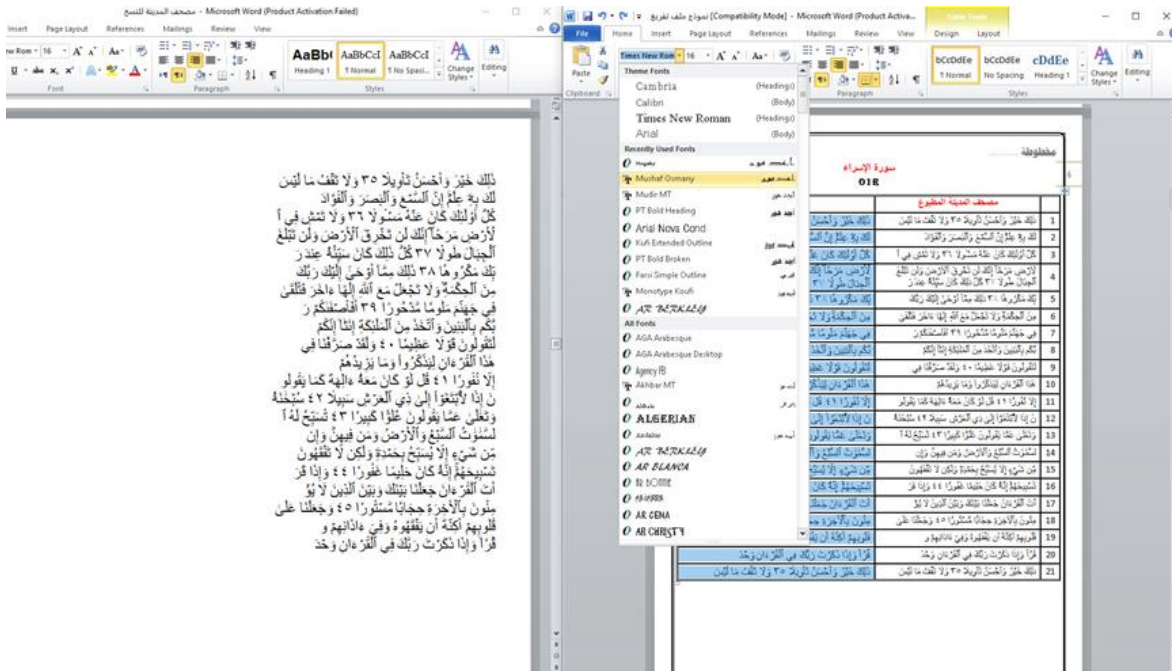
مصحف المدينة للنسخ - Microsoft Word (Product Activation Failed)

Insert Page Layout References Mailings Review View

Times New Rom 16 A A Aa

AaBb( AaBbCcI AaBbCcI
Heading 1 ¶ Normal ¶ No Spaci... Change Styles Editing

Font Paragraph Styles

ذَٰلِكَ خَيۡرٞ وَأَحۡسَنُ تَأۡوِيلٗا ٣٥ وَلَا تَقۡفُ مَا لَيۡسَ لَكَ بِهِۦ عِلۡمٌۚ إِنَّ ٱلسَّمۡعَ وَٱلۡبَصَرَ وَٱلۡفُؤَادَ كُلُّ أُوْلَٰٓئِكَ كَانَ عَنۡهُ مَسۡـُٔولٗا ٣٦ وَلَا تَمۡشِ فِي ٱلۡأَرۡضِ مَرَحًاۖ إِنَّكَ لَن تَخۡرِقَ ٱلۡأَرۡضَ وَلَن تَبۡلُغَ ٱلۡجِبَالَ طُولٗا ٣٧ كُلُّ ذَٰلِكَ كَانَ سَيِّئُهُۥ عِندَ رَبِّكَ مَكۡرُوهٗا ٣٨ ذَٰلِكَ مِمَّآ أَوۡحَىٰٓ إِلَيۡكَ رَبُّكَ مِنَ ٱلۡحِكۡمَةِۗ وَلَا تَجۡعَلۡ مَعَ ٱللَّهِ إِلَٰهًا ءَاخَرَ فَتُلۡقَىٰ فِي جَهَنَّمَ مَلُومٗا مَّدۡحُورًا ٣٩ أَفَأَصۡفَىٰكُمۡ رَبُّكُم بِٱلۡبَنِينَ وَٱتَّخَذَ مِنَ ٱلۡمَلَٰٓئِكَةِ إِنَٰثًاۚ إِنَّكُمۡ لَتَقُولُونَ قَوۡلًا عَظِيمٗا ٤٠ وَلَقَدۡ صَرَّفۡنَا فِي هَٰذَا ٱلۡقُرۡءَانِ لِيَذَّكَّرُواْ وَمَا يَزِيدُهُمۡ إِلَّا نُفُورٗا ٤١ قُل لَّوۡ كَانَ مَعَهُۥٓ ءَالِهَةٞ كَمَا يَقُولُونَ إِذٗا لَّٱبۡتَغَوۡاْ إِلَىٰ ذِي ٱلۡعَرۡشِ سَبِيلٗا ٤٢ سُبۡحَٰنَهُۥ وَتَعَٰلَىٰ عَمَّا يَقُولُونَ عُلُوّٗا كَبِيرٗا ٤٣ تُسَبِّحُ لَهُ ٱلسَّمَٰوَٰتُ ٱلسَّبۡعُ وَٱلۡأَرۡضُ وَمَن فِيهِنَّۚ وَإِن مِّن شَيۡءٍ إِلَّا يُسَبِّحُ بِحَمۡدِهِۦ وَلَٰكِن لَّا تَفۡقَهُونَ تَسۡبِيحَهُمۡۚ إِنَّهُۥ كَانَ حَلِيمًا غَفُورٗا ٤٤ وَإِذَا قَرَأۡتَ ٱلۡقُرۡءَانَ جَعَلۡنَا بَيۡنَكَ وَبَيۡنَ ٱلَّذِينَ لَا يُؤۡمِنُونَ بِٱلۡأٓخِرَةِ حِجَابٗا مَّسۡتُورٗا ٤٥ وَجَعَلۡنَا عَلَىٰ قُلُوبِهِمۡ أَكِنَّةً أَن يَفۡقَهُوهُ وَفِيٓ ءَاذَانِهِمۡ وَقۡرٗاۚ وَإِذَا ذَكَرۡتَ رَبَّكَ فِي ٱلۡقُرۡءَانِ وَحۡدَهُۥ

نموذج ملف تفريغ [Compatibility Mode] - Microsoft Word (Product Activa... Table Tools

File Home Insert Page Layout References Mailings Review View Design Layout

Times New Rom 16 A A Aa

Paste Clipboard

Theme Fonts
Cambria (Headings)
Calibri (Body)
Times New Roman (Headings)
Arial (Body)
Recently Used Fonts
Mushaf Osmany
Mudir MT
PT Bold Heading
Arial Nova Cond
Kufi Extended Outline
PT Bold Broken
Farsi Simple Outline
Monotype Koufi
AR BERKLEY
All Fonts
AGA Arabesque
AGA Arabesque Desktop
Agency FB
Akhbar MT
ALGERIAN
Andalus
AR BERKLEY
AR BLANCA
AR BONNIE
AR CARTER
AR CENA
AR CHRISTY

bCcDdEe bCcDdEe cDdEe
¶ Normal No Spacing Heading 1 Change Styles Editing

Paragraph Styles

مخطوطة

سورة الإسراء
018

مصحف المدينة المطبوع

| | |
|---|---|
| ذَٰلِكَ خَيۡرٞ وَأَحۡسَنُ تَأۡوِيلٗا ٣٥ وَلَا تَقۡفُ مَا لَيۡسَ | 1 |
| لَكَ بِهِۦ عِلۡمٌۚ إِنَّ ٱلسَّمۡعَ وَٱلۡبَصَرَ وَٱلۡفُؤَادَ | 2 |
| كُلُّ أُوْلَٰٓئِكَ كَانَ عَنۡهُ مَسۡـُٔولٗا ٣٦ وَلَا تَمۡشِ فِي | 3 |
| ٱلۡأَرۡضِ مَرَحًاۖ إِنَّكَ لَن تَخۡرِقَ ٱلۡأَرۡضَ وَلَن تَبۡلُغَ ٱلۡجِبَالَ طُولٗا ٣٧ كُلُّ ذَٰلِكَ كَانَ سَيِّئُهُۥ عِندَ | 4 |
| رَبِّكَ مَكۡرُوهٗا ٣٨ ذَٰلِكَ مِمَّآ أَوۡحَىٰٓ إِلَيۡكَ رَبُّكَ | 5 |
| مِنَ ٱلۡحِكۡمَةِۗ وَلَا تَجۡعَلۡ مَعَ ٱللَّهِ إِلَٰهًا ءَاخَرَ فَتُلۡقَىٰ | 6 |
| فِي جَهَنَّمَ مَلُومٗا مَّدۡحُورًا ٣٩ أَفَأَصۡفَىٰكُمۡ | 7 |
| رَبُّكُم بِٱلۡبَنِينَ وَٱتَّخَذَ مِنَ ٱلۡمَلَٰٓئِكَةِ إِنَٰثًاۚ إِنَّكُمۡ | 8 |
| لَتَقُولُونَ قَوۡلًا عَظِيمٗا ٤٠ وَلَقَدۡ صَرَّفۡنَا فِي | 9 |
| هَٰذَا ٱلۡقُرۡءَانِ لِيَذَّكَّرُواْ وَمَا يَزِيدُهُمۡ | 10 |
| إِلَّا نُفُورٗا ٤١ قُل لَّوۡ كَانَ مَعَهُۥٓ ءَالِهَةٞ كَمَا يَقُولُونَ | 11 |
| إِذٗا لَّٱبۡتَغَوۡاْ إِلَىٰ ذِي ٱلۡعَرۡشِ سَبِيلٗا ٤٢ سُبۡحَٰنَهُۥ | 12 |
| وَتَعَٰلَىٰ عَمَّا يَقُولُونَ عُلُوّٗا كَبِيرٗا ٤٣ تُسَبِّحُ لَهُ | 13 |
| ٱلسَّمَٰوَٰتُ ٱلسَّبۡعُ وَٱلۡأَرۡضُ وَمَن فِيهِنَّۚ وَإِن | 14 |
| مِّن شَيۡءٍ إِلَّا يُسَبِّحُ بِحَمۡدِهِۦ وَلَٰكِن لَّا تَفۡقَهُونَ | 15 |
| تَسۡبِيحَهُمۡۚ إِنَّهُۥ كَانَ حَلِيمًا غَفُورٗا ٤٤ وَإِذَا قَرَ | 16 |
| أۡتَ ٱلۡقُرۡءَانَ جَعَلۡنَا بَيۡنَكَ وَبَيۡنَ ٱلَّذِينَ لَا يُؤ | 17 |
| مِنُونَ بِٱلۡأٓخِرَةِ حِجَابٗا مَّسۡتُورٗا ٤٥ وَجَعَلۡنَا عَلَىٰ | 18 |
| قُلُوبِهِمۡ أَكِنَّةً أَن يَفۡقَهُوهُ وَفِيٓ ءَاذَانِهِمۡ و | 19 |
| قۡرٗاۚ وَإِذَا ذَكَرۡتَ رَبَّكَ فِي ٱلۡقُرۡءَانِ وَحۡدَ | 20 |
| ذَٰلِكَ خَيۡرٞ وَأَحۡسَنُ تَأۡوِيلٗا ٣٥ وَلَا تَقۡفُ مَا لَيۡسَ | 21 |